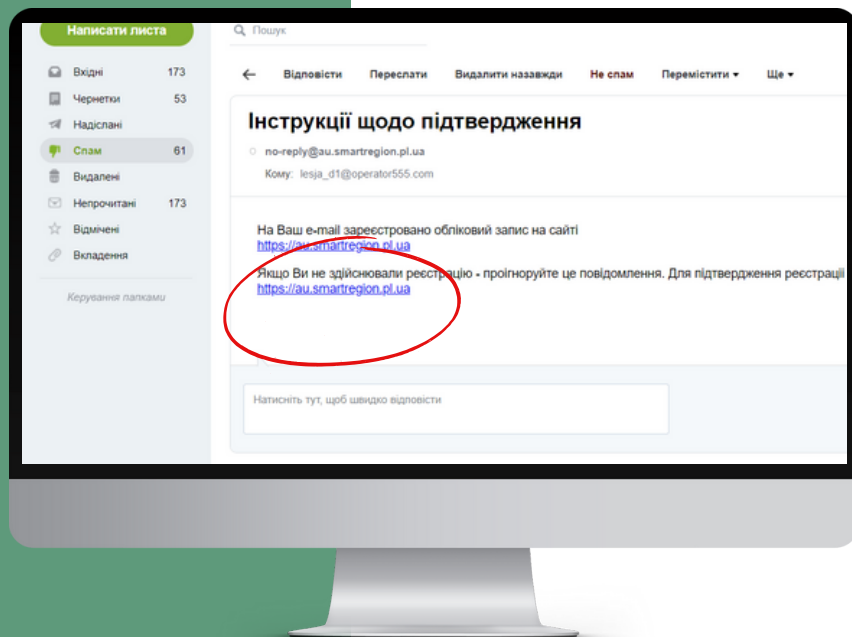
Написати листа

Пошук

Вхідні 173
Чернетки 53
Надіслані
Спам 61
Видалені
Непрочитані 173
Відмічені
Вкладення

Керування папками

Відповісти Переслати Видалити назавжди Не спам Перемістити ▾ Ще ▾

Інструкції щодо підтвердження

no-reply@au.smartregion.pl.ua
Кому: lesja_d1@operator555.com

На Ваш e-mail зареєстровано обліковий запис на сайті
https://au.smartregion.pl.ua

Якщо Ви не здійснювали реєстрацію - проігноруйте це повідомлення. Для підтвердження реєстрації
https://au.smartregion.pl.ua

Натисніть тут, щоб швидко відповісти